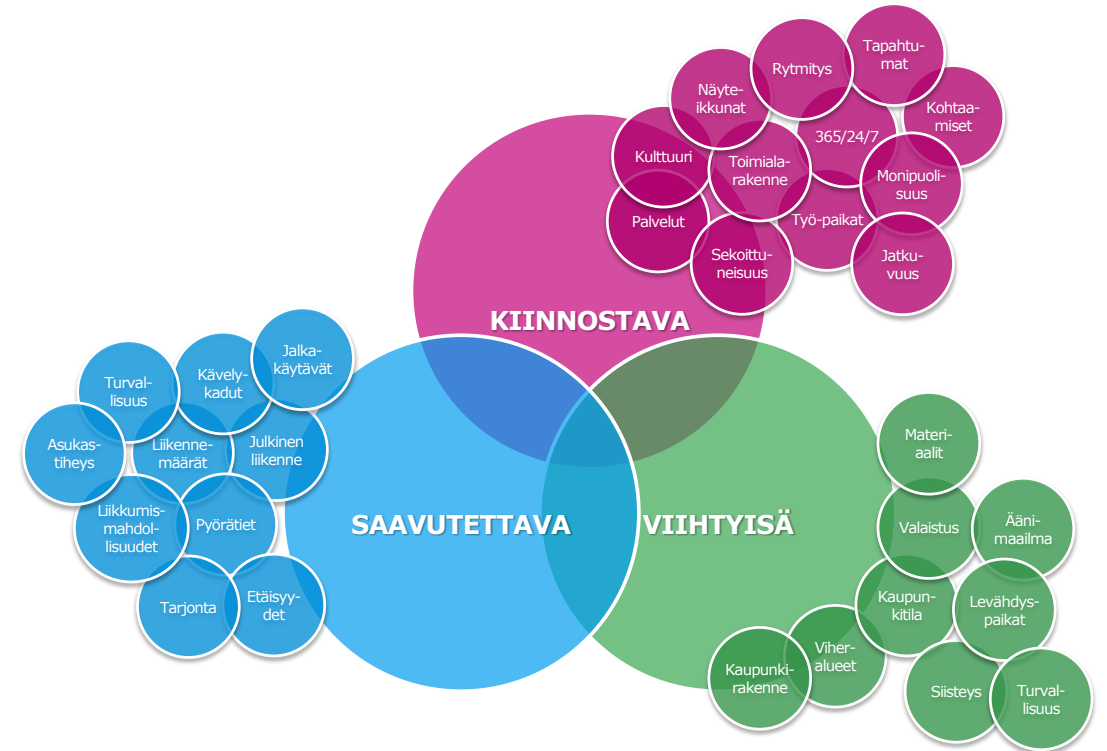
KIINNOSTAVA

Näyteikkunat
Rytmitys
Tapahtumat
Kohtaamiset
365/24/7
Kulttuuri
Toimialarakenne
Monipuolisuus
Palvelut
Työ-paikat
Sekoittuneisuus
Jatkuvuus

SAAVUTETTAVA

Turvallisuus
Kävelykadut
Jalkakäytävät
Asukastiheys
Liikennemäärät
Julkinen liikenne
Liikkumismahdollisuudet
Pyörätiet
Tarjonta
Etäisyydet

VIIHTYISÄ

Materiaalit
Valaistus
Äänimaailma
Kaupunkitila
Levähdyspaikat
Viheralueet
Kaupunkirakenne
Siisteys
Turvallisuus